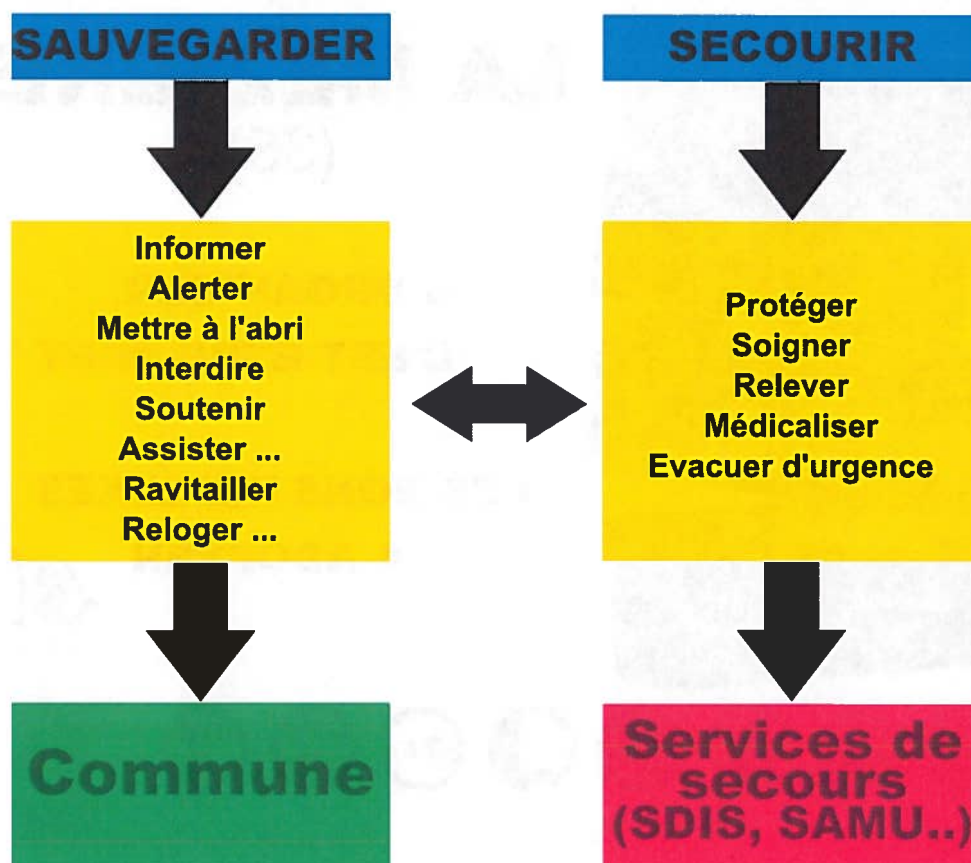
SAUVEGARDER

Informer
Alerter
Mettre à l'abri
Interdire
Soutenir
Assister ...
Ravitailler
Reloger ...

Commune

SECOURIR

Protéger
Soigner
Relever
Médicaliser
Evacuer d'urgence

Services de secours (SDIS, SAMU..)